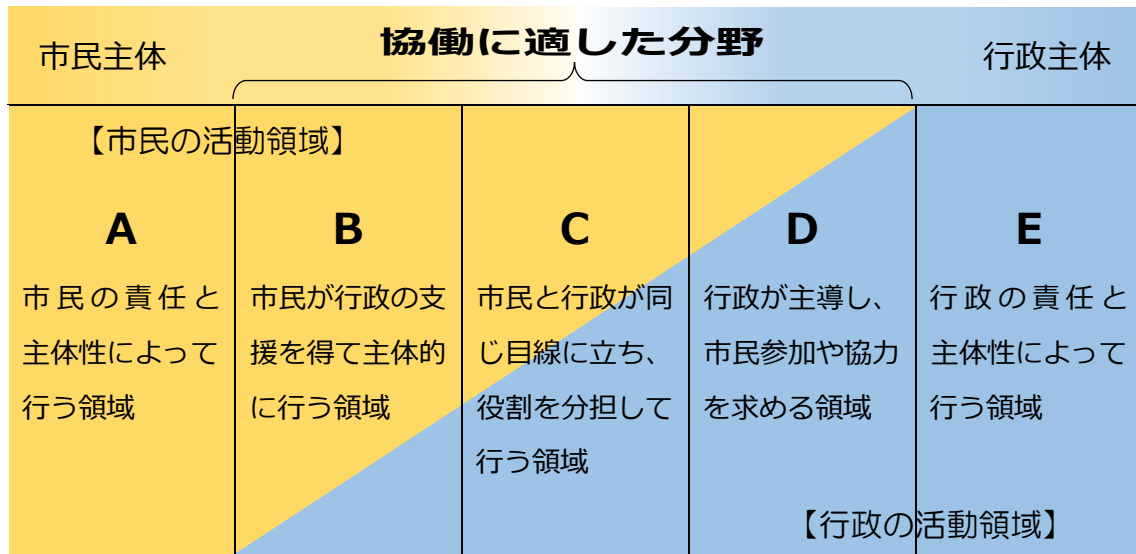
市民主体

協働に適した分野

行政主体

【市民の活動領域】

| A | B | C | D | E |
|---|---|---|---|---|
| 市民の責任と主体性によって行う領域 | 市民が行政の支援を得て主体的に行う領域 | 市民と行政が同じ目線に立ち、役割を分担して行う領域 | 行政が主導し、市民参加や協力を求める領域 | 行政の責任と主体性によって行う領域 |

【行政の活動領域】